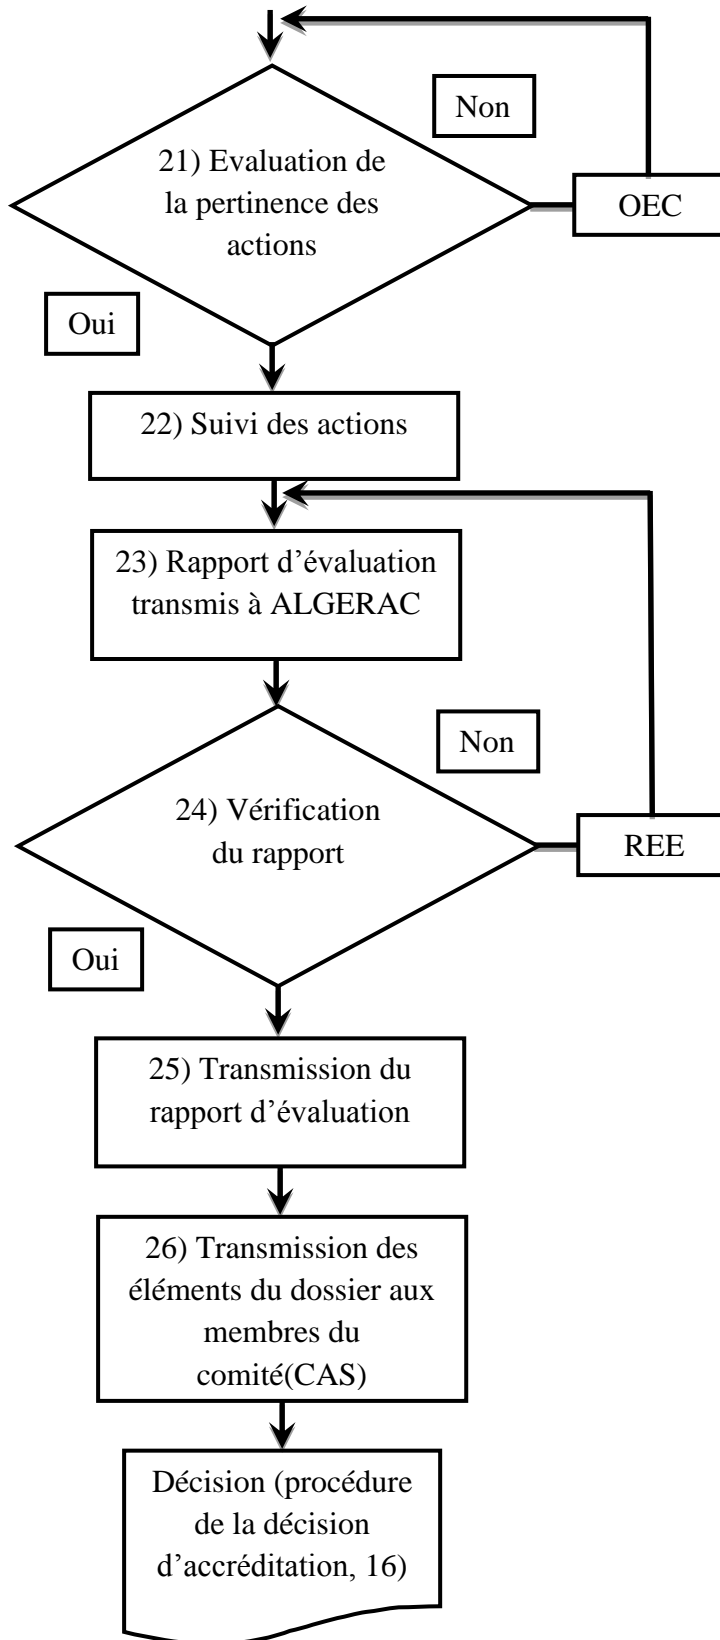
Non

21) Evaluation de la pertinence des actions

OEC

Oui

22) Suivi des actions

23) Rapport d'évaluation transmis à ALGERAC

Non

24) Vérification du rapport

REE

Oui

25) Transmission du rapport d'évaluation

26) Transmission des éléments du dossier aux membres du comité(CAS)

Décision (procédure de la décision d'accréditation, 16)